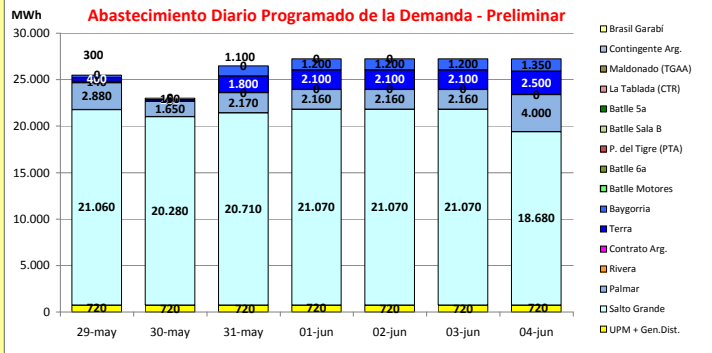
Abastecimiento Diario Programado de la Demanda - Preliminar

MWh

30.000
25.000
20.000
15.000
10.000
5.000
0

29-may: 720, 21.060, 2.880, 400, 0, 300
30-may: 720, 20.280, 1.650, 0, 100
31-may: 720, 20.710, 2.170, 0, 1.800, 1.100
01-jun: 720, 21.070, 2.160, 0, 2.100, 1.200, 0
02-jun: 720, 21.070, 2.160, 0, 2.100, 1.200, 0
03-jun: 720, 21.070, 2.160, 0, 2.100, 1.200
04-jun: 720, 18.680, 4.000, 0, 2.500, 1.350

Brasil Garabí
Contingente Arg.
Maldonado (TGAA)
La Tablada (CTR)
Batlle 5a
Batlle Sala B
P. del Tigre (PTA)
Batlle 6a
Batlle Motores
Baygorria
Terra
Contrato Arg.
Rivera
Palmar
Salto Grande
UPM + Gen.Dist.